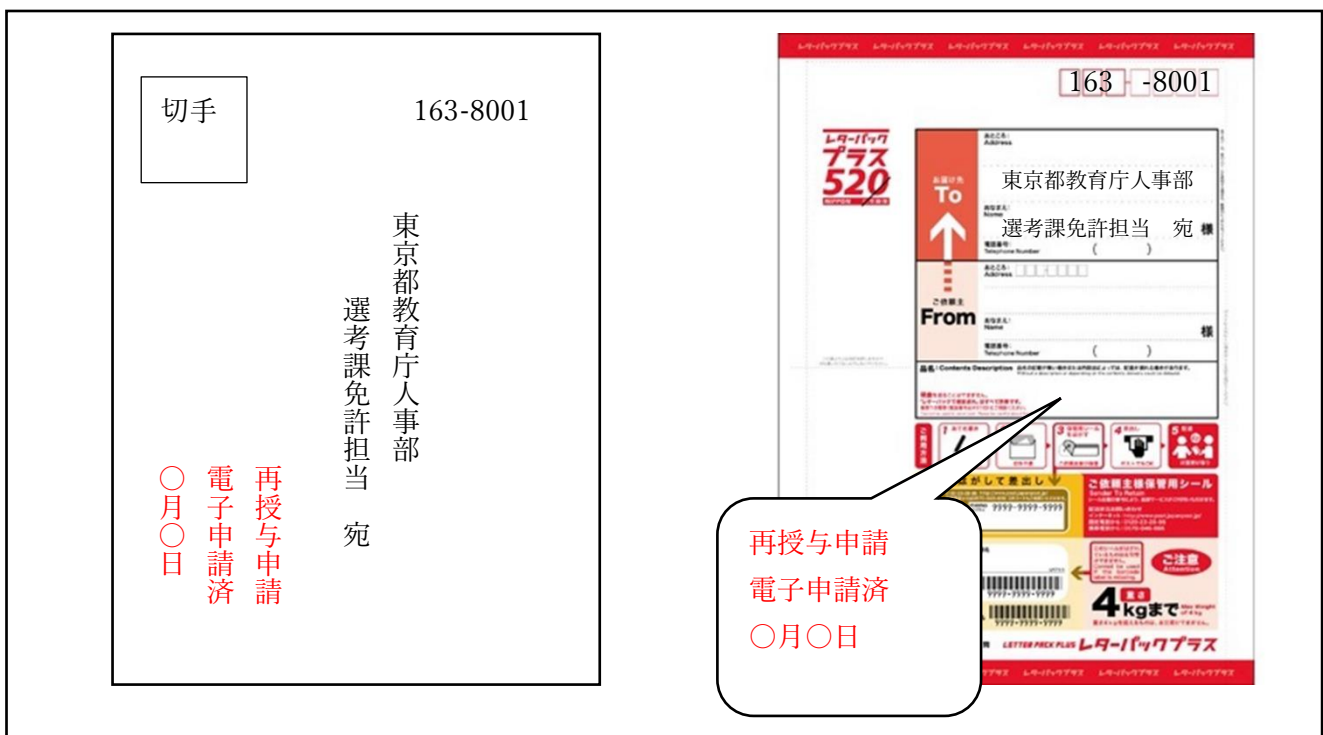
切手

163-8001

東京都教育庁人事部

選考課免許担当　宛

再授与申請
電子申請済
○月○日

レターパックプラス　レターパックプラス　レターパックプラス　レターパックプラス　レターパックプラス　レターパックプラス

163 -8001

レターパック プラス 520

お届け先 To

おところ: Address

東京都教育庁人事部

おなまえ: Name

選考課免許担当　宛 様

電話番号: Telephone Number (　　)

ご依頼主 From

おところ: Address

おなまえ: Name

様

電話番号: Telephone Number (　　)

品名 / Contents Description

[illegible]

ご依頼主様保管用シール

4kgまで

再授与申請
電子申請済
○月○日

ご注意

LETTER PACK PLUS レターパックプラス

レターパックプラス　レターパックプラス　レターパックプラス